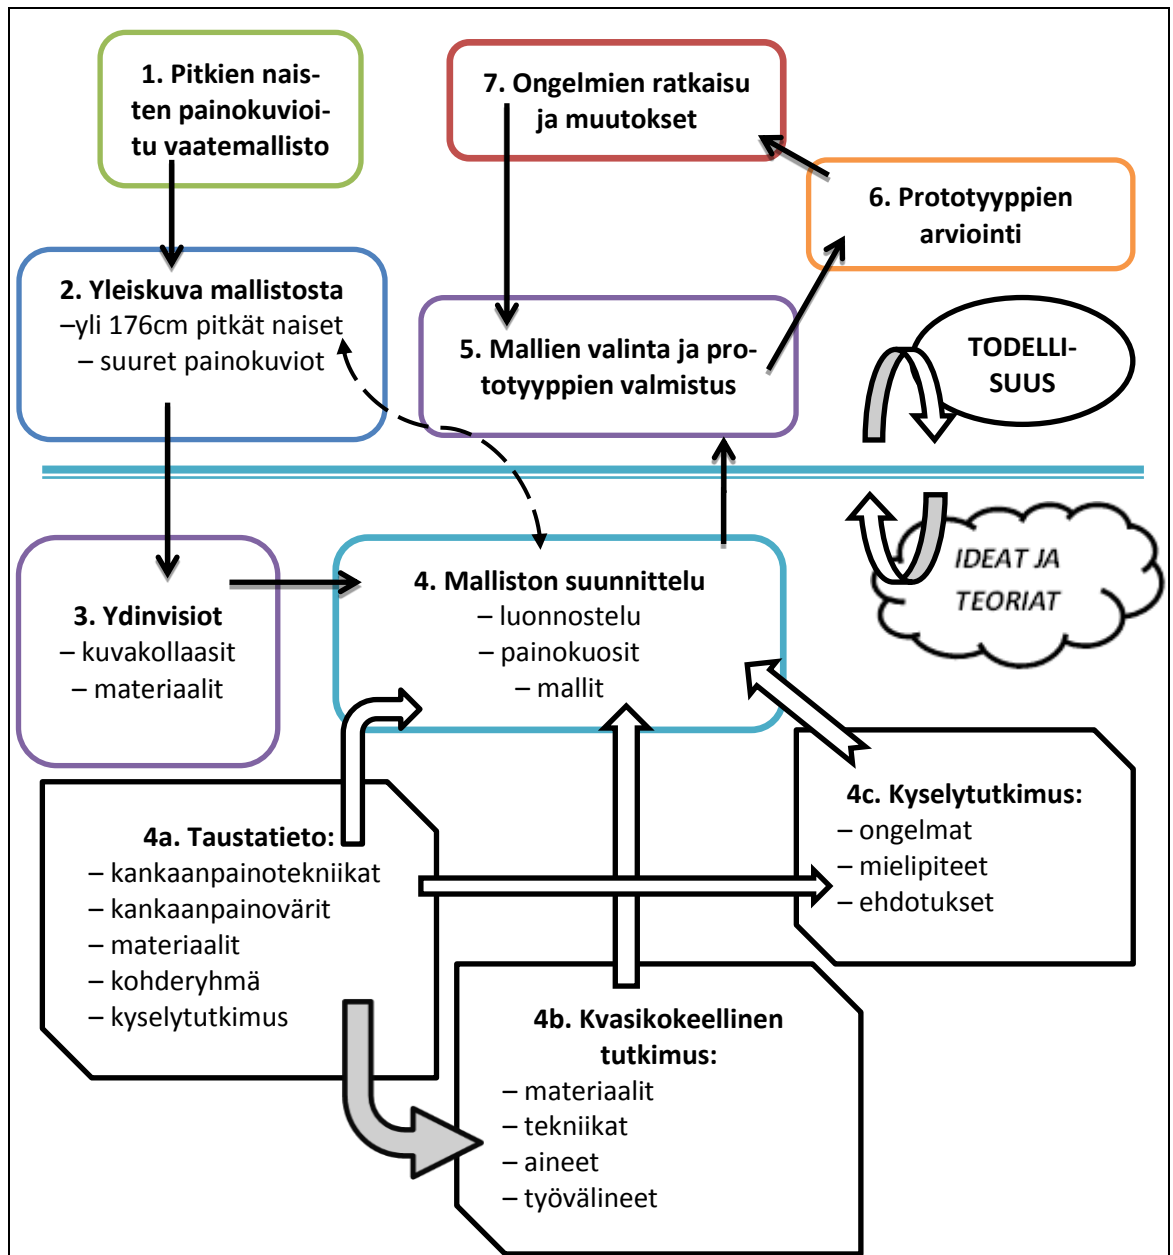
1. Pitkien naisten painokuvioitu vaatemallisto

7. Ongelmien ratkaisu ja muutokset

6. Prototyyppien arviointi

2. Yleiskuva mallistosta
–yli 176cm pitkät naiset
– suuret painokuviot

5. Mallien valinta ja prototyyppien valmistus

TODELLISUUS

IDEAT JA TEORIAT

3. Ydinvisiot
– kuvakollaasit
– materiaalit

4. Malliston suunnittelu
– luonnostelu
– painokuosit
– mallit

4c. Kyselytutkimus:
– ongelmat
– mielipiteet
– ehdotukset

4a. Taustatieto:
– kankaanpainotekniikat
– kankaanpainovärit
– materiaalit
– kohderyhmä
– kyselytutkimus

4b. Kvasikokeellinen tutkimus:
– materiaalit
– tekniikat
– aineet
– työvälineet